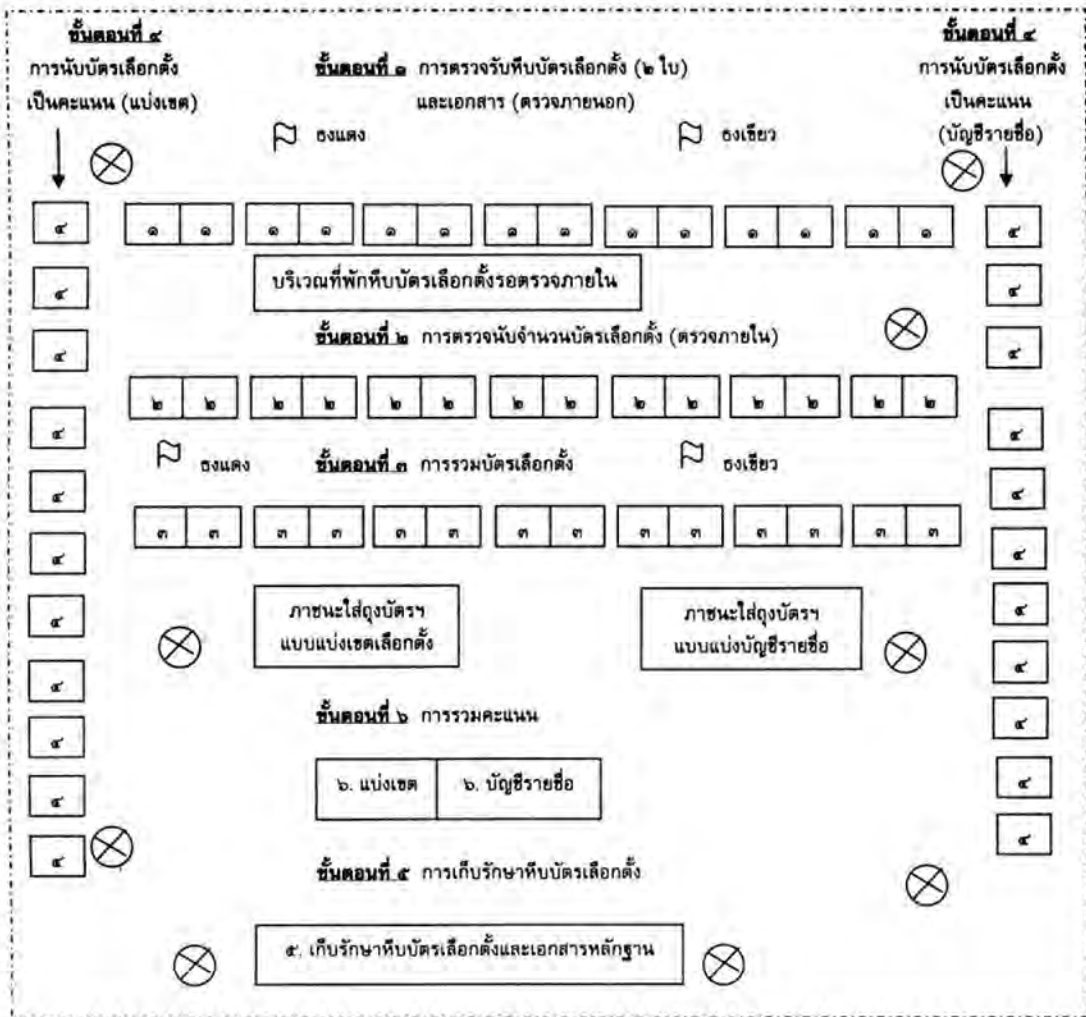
ขั้นตอนที่ ๔
การนับบัตรเลือกตั้งเป็นคะแนน (แบ่งเขต)

ขั้นตอนที่ ๑ การตรวจรับหีบบัตรเลือกตั้ง (๒ ใบ) และเอกสาร (ตรวจภายนอก)

ขั้นตอนที่ ๔
การนับบัตรเลือกตั้งเป็นคะแนน (บัญชีรายชื่อ)

ธงแดง

ธงเขียว

๔

๑ ๑ ๑ ๑ ๑ ๑ ๑ ๑ ๑ ๑ ๑ ๑ ๑ ๑

๔

บริเวณที่พักหีบบัตรเลือกตั้งรอตรวจภายใน

๔

๔

ขั้นตอนที่ ๒ การตรวจนับจำนวนบัตรเลือกตั้ง (ตรวจภายใน)

๔

๔

๒ ๒ ๒ ๒ ๒ ๒ ๒ ๒ ๒ ๒ ๒ ๒ ๒ ๒

๔

๔

ธงแดง

ขั้นตอนที่ ๓ การรวมบัตรเลือกตั้ง

ธงเขียว

๔

๔

๓ ๓ ๓ ๓ ๓ ๓ ๓ ๓ ๓ ๓ ๓ ๓ ๓ ๓

๔

๔

ภาชนะใส่ถุงบัตรฯ แบบแบ่งเขตเลือกตั้ง

ภาชนะใส่ถุงบัตรฯ แบบแบ่งบัญชีรายชื่อ

๔

๔

๔

ขั้นตอนที่ ๖ การรวมคะแนน

๔

๔

๖. แบ่งเขต

๖. บัญชีรายชื่อ

๔

๔

๔

๔

ขั้นตอนที่ ๕ การเก็บรักษาหีบบัตรเลือกตั้ง

๕. เก็บรักษาหีบบัตรเลือกตั้งและเอกสารหลักฐาน